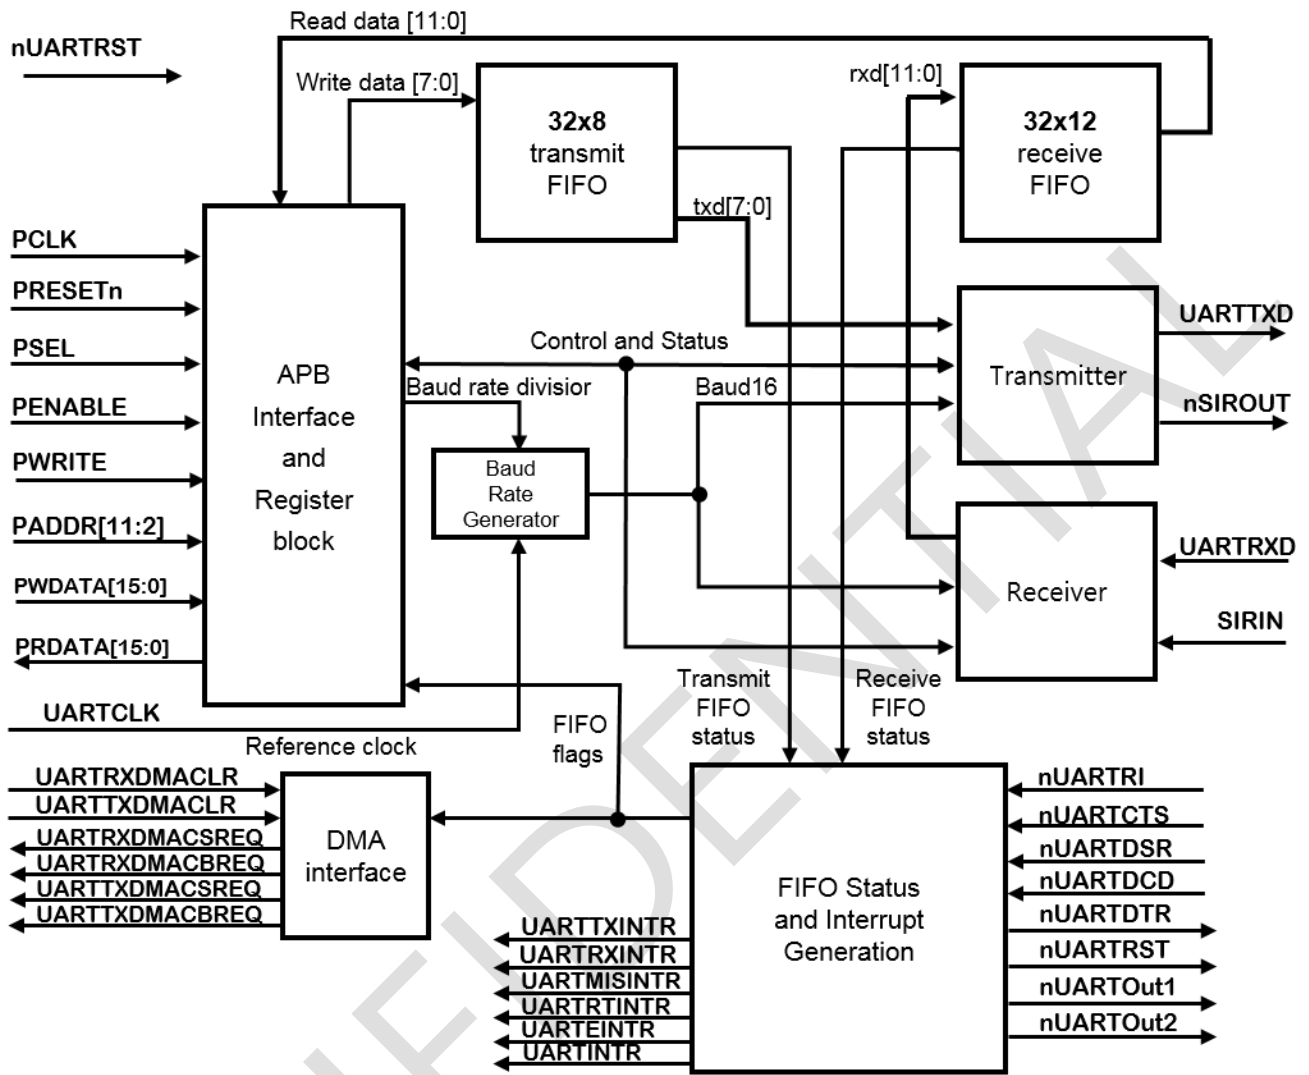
nUARTRST

Read data [11:0]

Write data [7:0]

32x8
transmit
FIFO

rxd[11:0]

32x12
receive
FIFO

txd[7:0]

PCLK

PRESETn

PSEL

PENABLE

PWRITE

PADDR[11:2]

PWDATA[15:0]

PRDATA[15:0]

APB
Interface
and
Register
block

Control and Status

Baud rate divisior

Baud16

Baud
Rate
Generator

Transmitter

UARTTXD

nSIROUT

Receiver

UARTRXD

SIRIN

UARTCLK

Reference clock

FIFO
flags

Transmit
FIFO
status

Receive
FIFO
status

UARTRXDMACLR
UARTTXDMACLR
UARTRXDMACSREQ
UARTRXDMACBREQ
UARTTXDMACSREQ
UARTTXDMACBREQ

DMA
interface

FIFO Status
and Interrupt
Generation

UARTTXINTR
UARTRXINTR
UARTMISINTR
UARTRTINTR
UARTEINTR
UARTINTR

nUARTRI
nUARTCTS
nUARTDSR
nUARTDCD
nUARTDTR
nUARTRST
nUARTOut1
nUARTOut2

CONFIDENTIAL